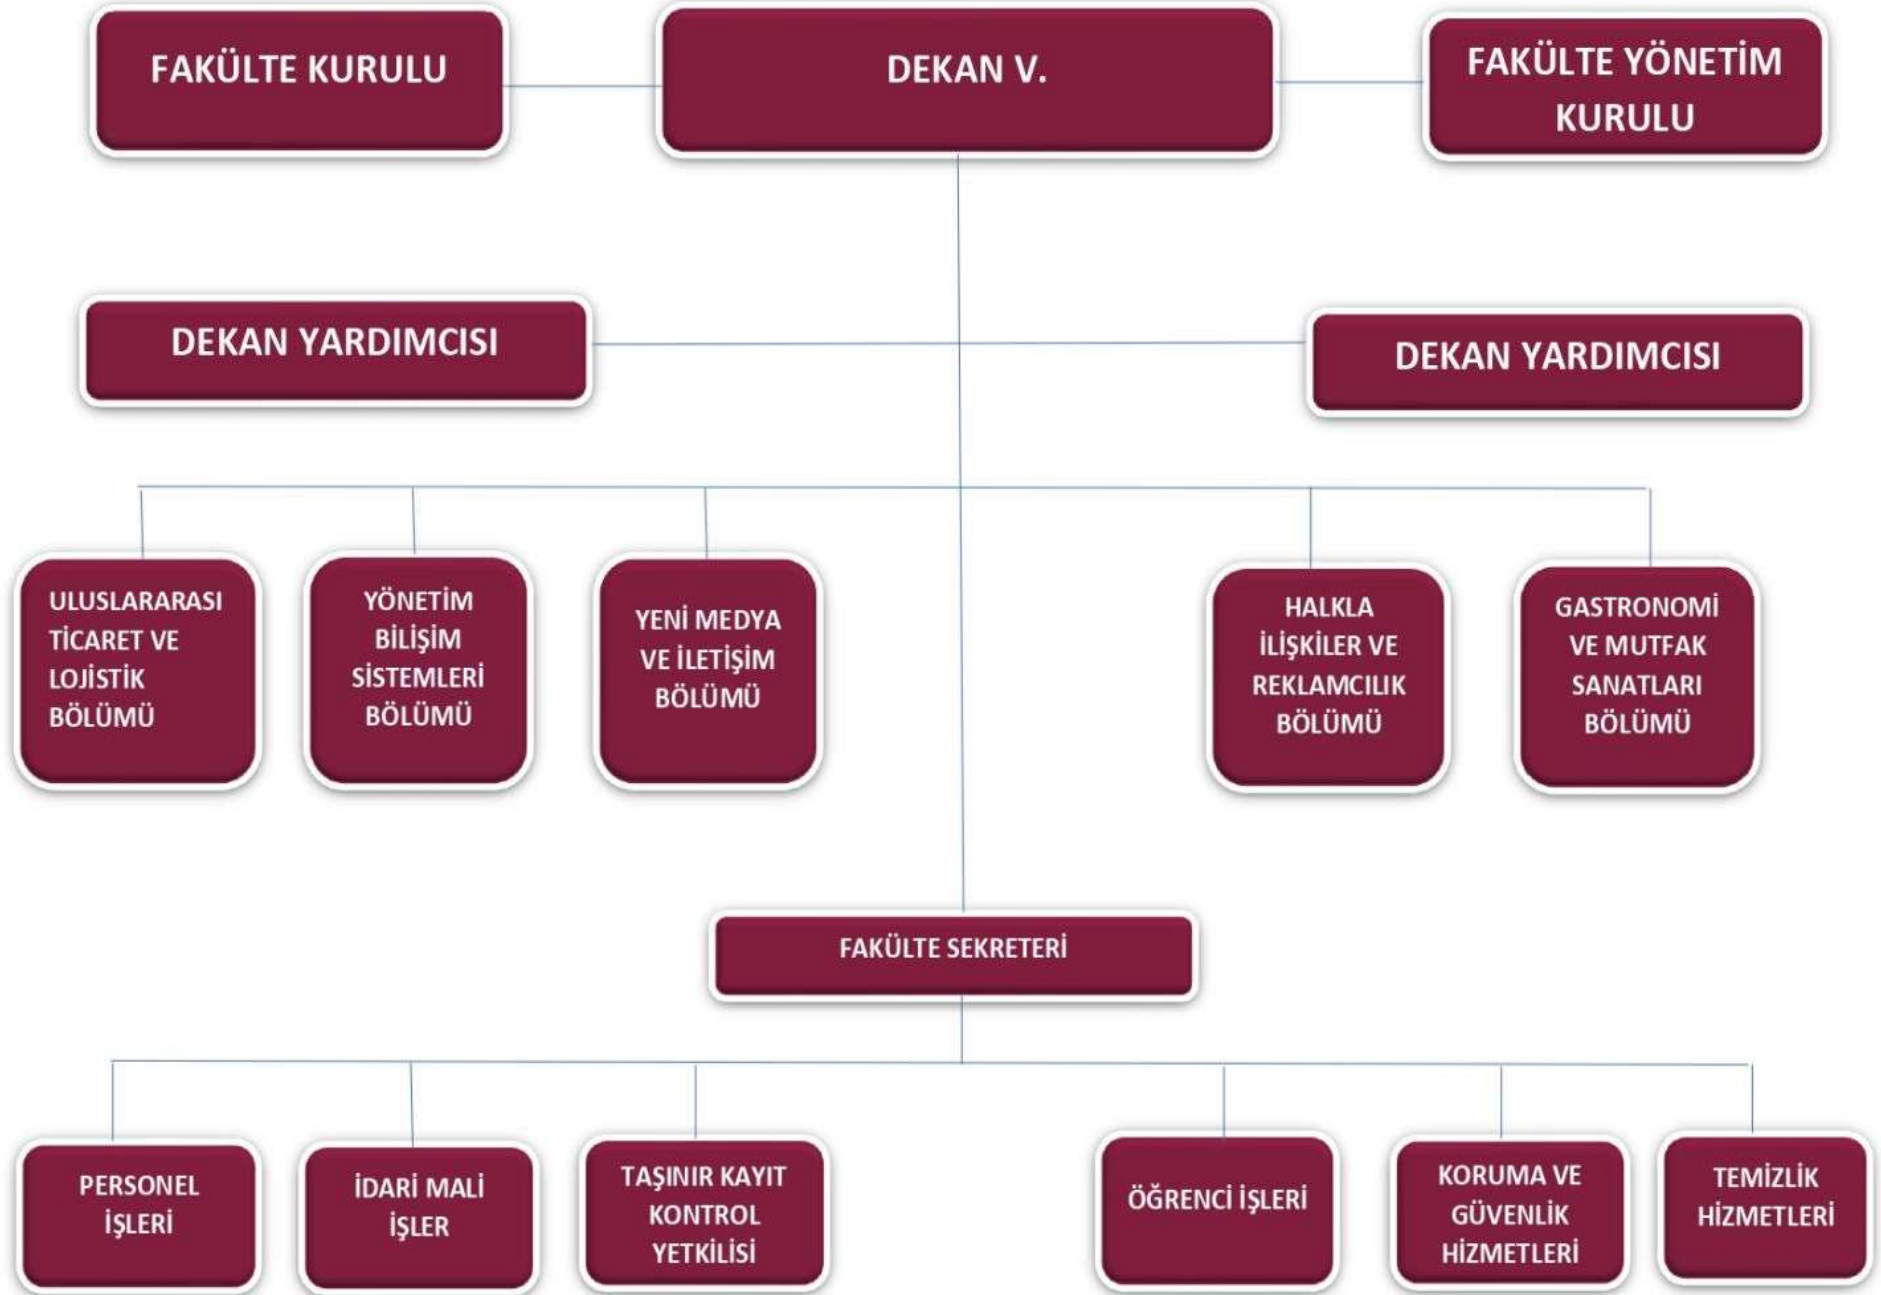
FAKÜLTE KURULU

DEKAN V.

FAKÜLTE YÖNETİM KURULU

DEKAN YARDIMCISI

DEKAN YARDIMCISI

ULUSLARARASI TİCARET VE LOJİSTİK BÖLÜMÜ

YÖNETİM BİLİŞİM SİSTEMLERİ BÖLÜMÜ

YENİ MEDYA VE İLETİŞİM BÖLÜMÜ

HALKLA İLİŞKİLER VE REKLAMCILIK BÖLÜMÜ

GASTRONOMİ VE MUTFAK SANATLARI BÖLÜMÜ

FAKÜLTE SEKRETERİ

PERSONEL İŞLERİ

İDARİ MALİ İŞLER

TAŞINIR KAYIT KONTROL YETKİLİSİ

ÖĞRENCİ İŞLERİ

KORUMA VE GÜVENLİK HİZMETLERİ

TEMİZLİK HİZMETLERİ